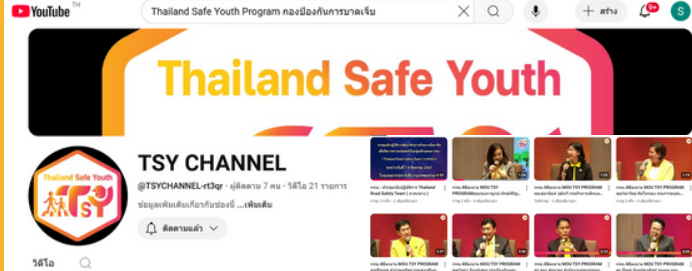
YouTube TH

Thailand Safe Youth Program กองป้องกันการบาดเจ็บ

สร้าง

9+

S

Thailand Safe Youth

Thailand Safe Youth

TSY

TSY CHANNEL

@TSYCHANNEL-rt3qr · ผู้ติดตาม 7 คน · วิดีโอ 21 รายการ

ข้อมูลเพิ่มเติมเกี่ยวกับช่องนี้ ...เพิ่มเติม

ติดตามแล้ว

วิดีโอ

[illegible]

กรม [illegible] MOU TSY PROGRAM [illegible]

กรม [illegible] MOU TSY PROGRAM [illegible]

กรม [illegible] MOU TSY PROGRAM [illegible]

กรม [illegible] MOU TSY PROGRAM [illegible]

กรม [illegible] MOU TSY PROGRAM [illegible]

กรม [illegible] MOU TSY PROGRAM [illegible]

กรม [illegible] MOU TSY PROGRAM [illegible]